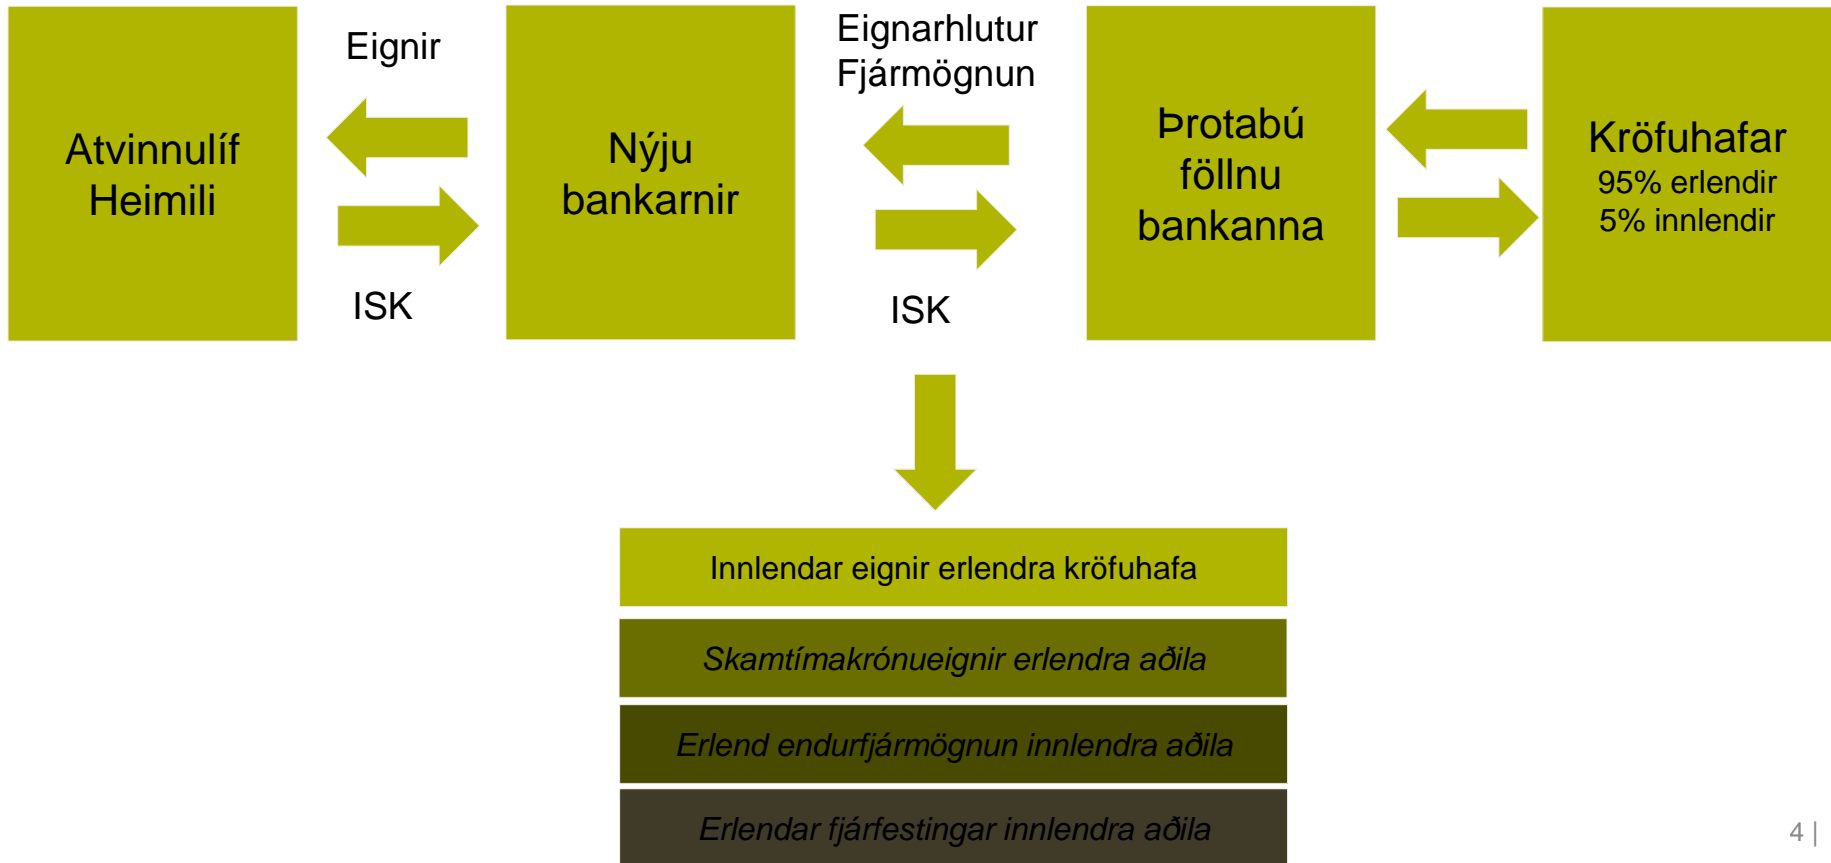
Atvinnulíf
Heimili

Eignir

ISK

Nýju
bankarnir

Eignarhlutur
Fjármögnun

ISK

Þrotabú
föllnu
bankanna

Kröfuhafar
95% erlendir
5% innlendir

Innlendar eignir erlendra kröfuhafa

Skamtímakrónueignir erlendra aðila

Erlend endurfjármögnun innlendra aðila

Erlendar fjárfestingar innlendra aðila

4 |